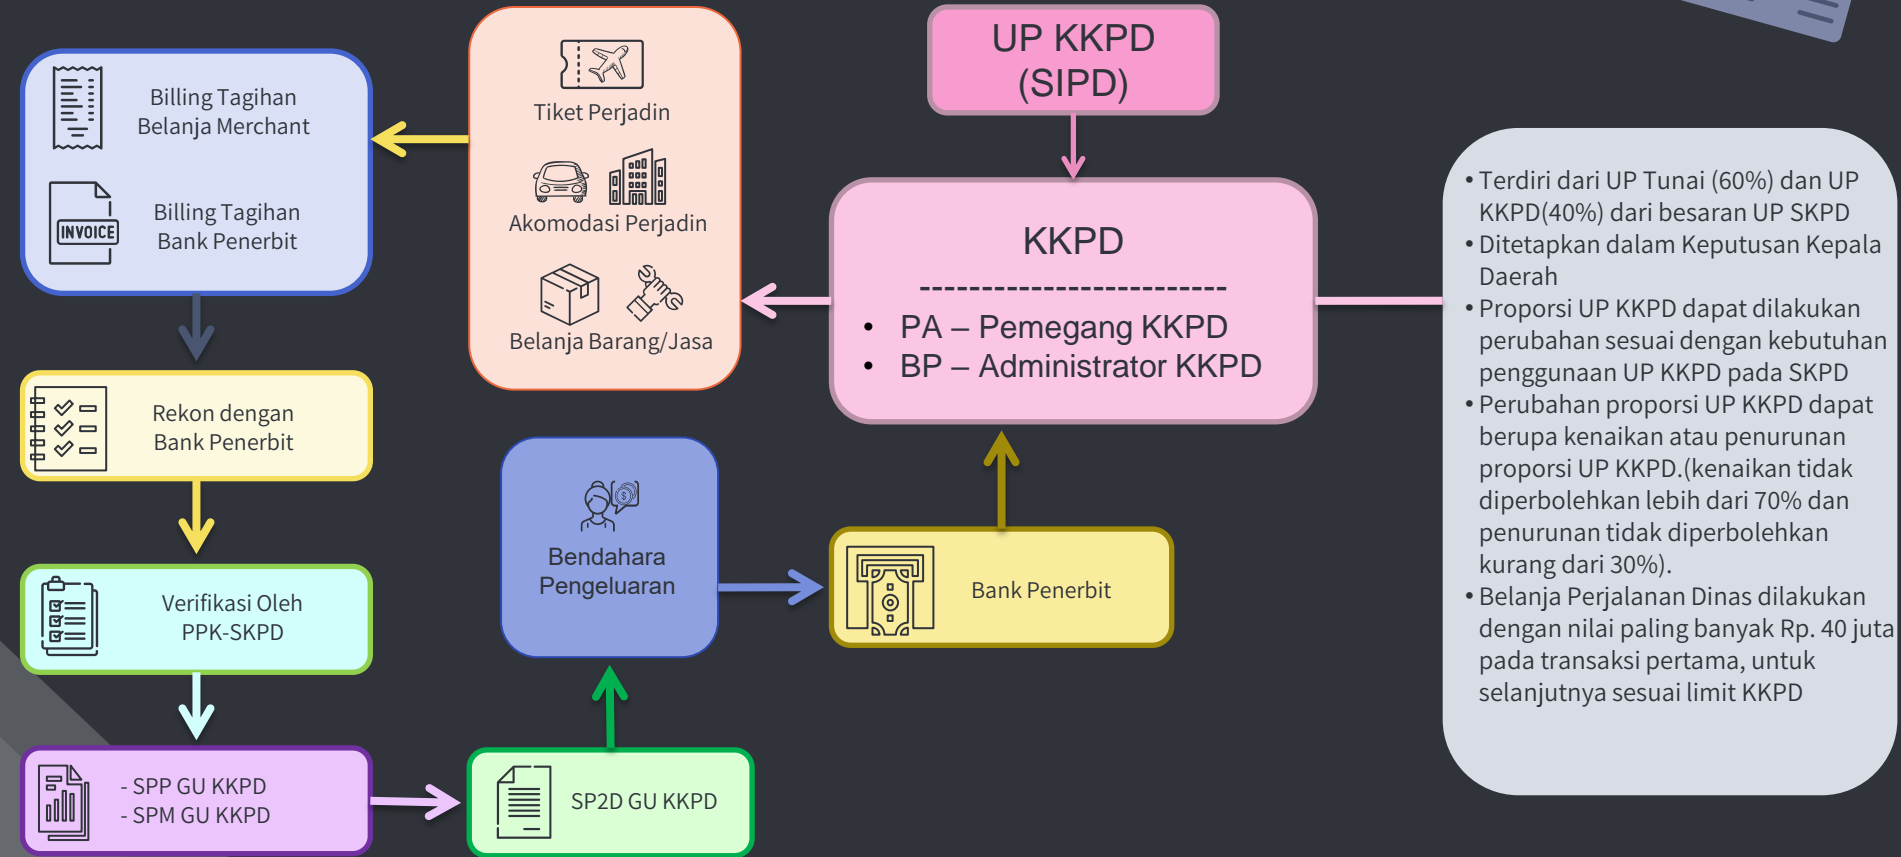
UP KKPD (SIPD)

KKPD

-------------------------

• PA – Pemegang KKPD
• BP – Administrator KKPD

Tiket Perjadin

Akomodasi Perjadin

Belanja Barang/Jasa

Billing Tagihan Belanja Merchant

INVOICE

Billing Tagihan Bank Penerbit

Rekon dengan Bank Penerbit

Verifikasi Oleh PPK-SKPD

- SPP GU KKPD
- SPM GU KKPD

SP2D GU KKPD

Bendahara Pengeluaran

Bank Penerbit

• Terdiri dari UP Tunai (60%) dan UP KKPD(40%) dari besaran UP SKPD
• Ditetapkan dalam Keputusan Kepala Daerah
• Proporsi UP KKPD dapat dilakukan perubahan sesuai dengan kebutuhan penggunaan UP KKPD pada SKPD
• Perubahan proporsi UP KKPD dapat berupa kenaikan atau penurunan proporsi UP KKPD.(kenaikan tidak diperbolehkan lebih dari 70% dan penurunan tidak diperbolehkan kurang dari 30%).
• Belanja Perjalanan Dinas dilakukan dengan nilai paling banyak Rp. 40 juta pada transaksi pertama, untuk selanjutnya sesuai limit KKPD